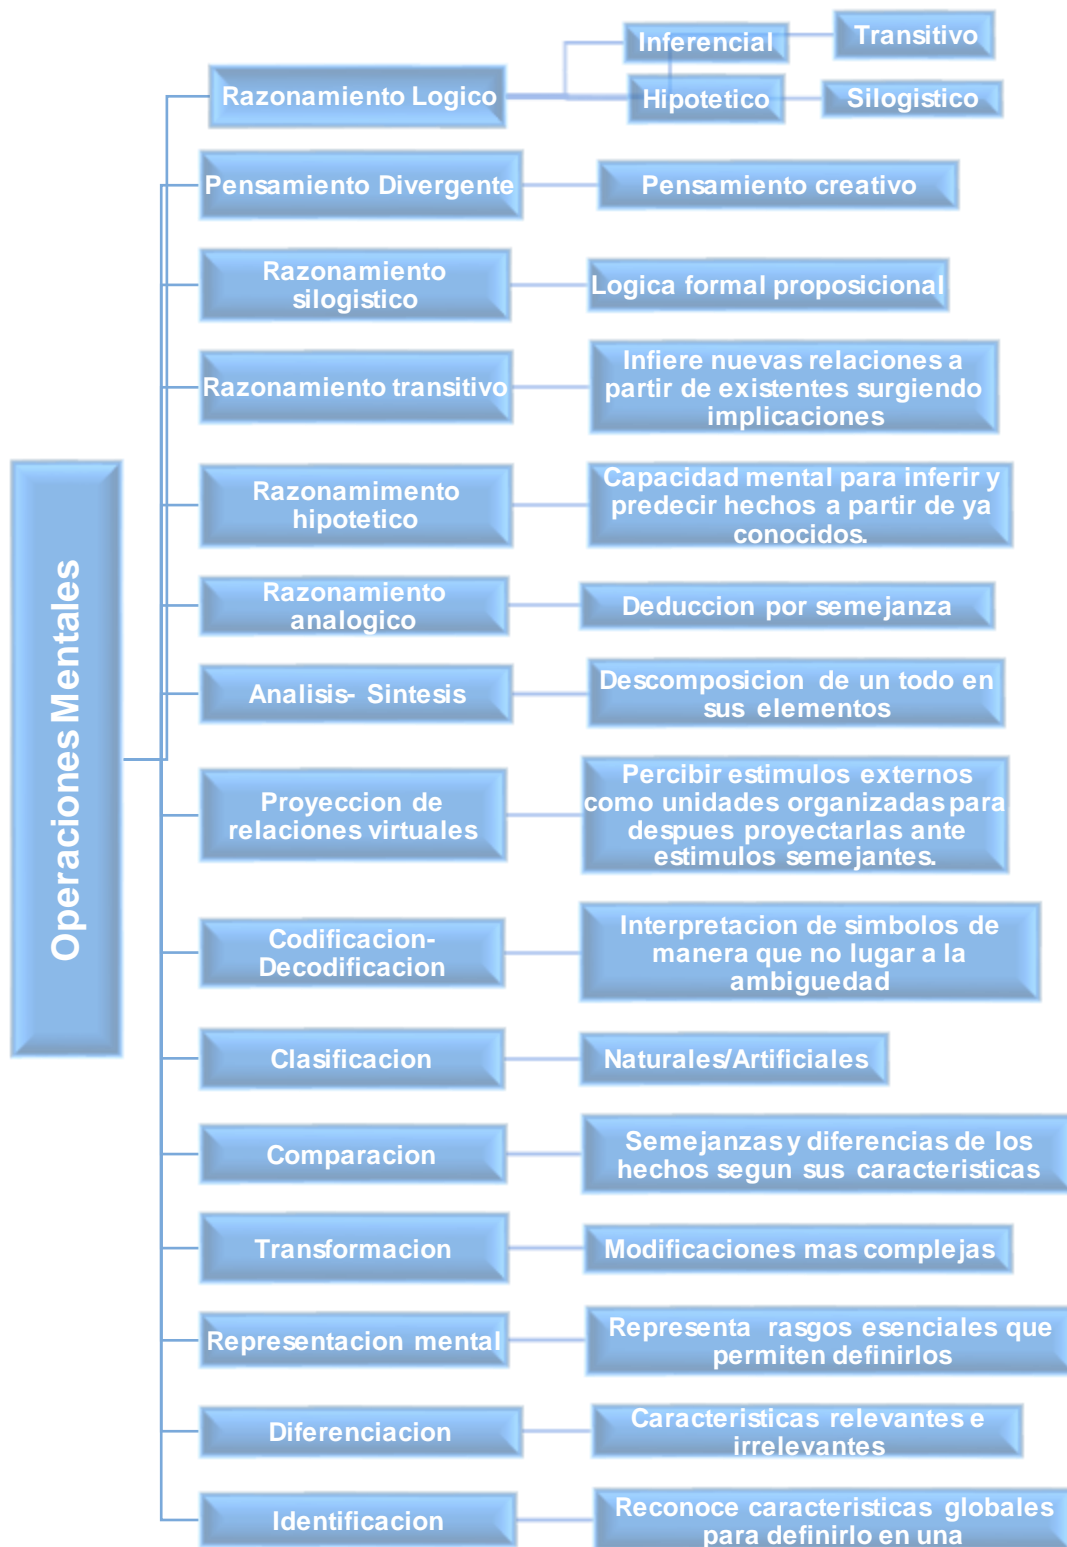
Operaciones Mentales

Razonamiento Logico

Inferencial

Transitivo

Hipotetico

Silogistico

Pensamiento Divergente

Pensamiento creativo

Razonamiento silogistico

Logica formal proposicional

Razonamiento transitivo

Infiere nuevas relaciones a partir de existentes surgiendo implicaciones

Razonamimento hipotetico

Capacidad mental para inferir y predecir hechos a partir de ya conocidos.

Razonamiento analogico

Deduccion por semejanza

Analisis- Sintesis

Descomposicion de un todo en sus elementos

Proyeccion de relaciones virtuales

Percibir estimulos externos como unidades organizadas para despues proyectarlas ante estimulos semejantes.

Codificacion-Decodificacion

Interpretacion de simbolos de manera que no lugar a la ambiguedad

Clasificacion

Naturales/Artificiales

Comparacion

Semejanzas y diferencias de los hechos segun sus caracteristicas

Transformacion

Modificaciones mas complejas

Representacion mental

Representa rasgos esenciales que permiten definirlos

Diferenciacion

Caracteristicas relevantes e irrelevantes

Identificacion

Reconoce caracteristicas globales para definirlo en una